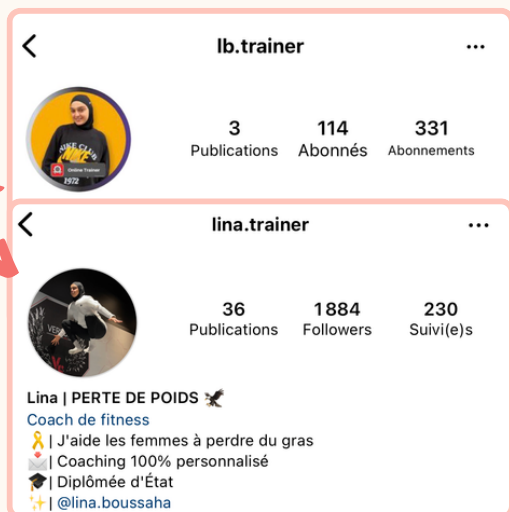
lb.trainer

3 Publications
114 Abonnés
331 Abonnements

Online Trainer

lina.trainer

36 Publications
1884 Followers
230 Suivi(e)s

Lina | PERTE DE POIDS 🦅
Coach de fitness
🎗️| J'aide les femmes à perdre du gras
📩| Coaching 100% personnalisé
🎓| Diplômée d'État
✨| @lina.boussaha